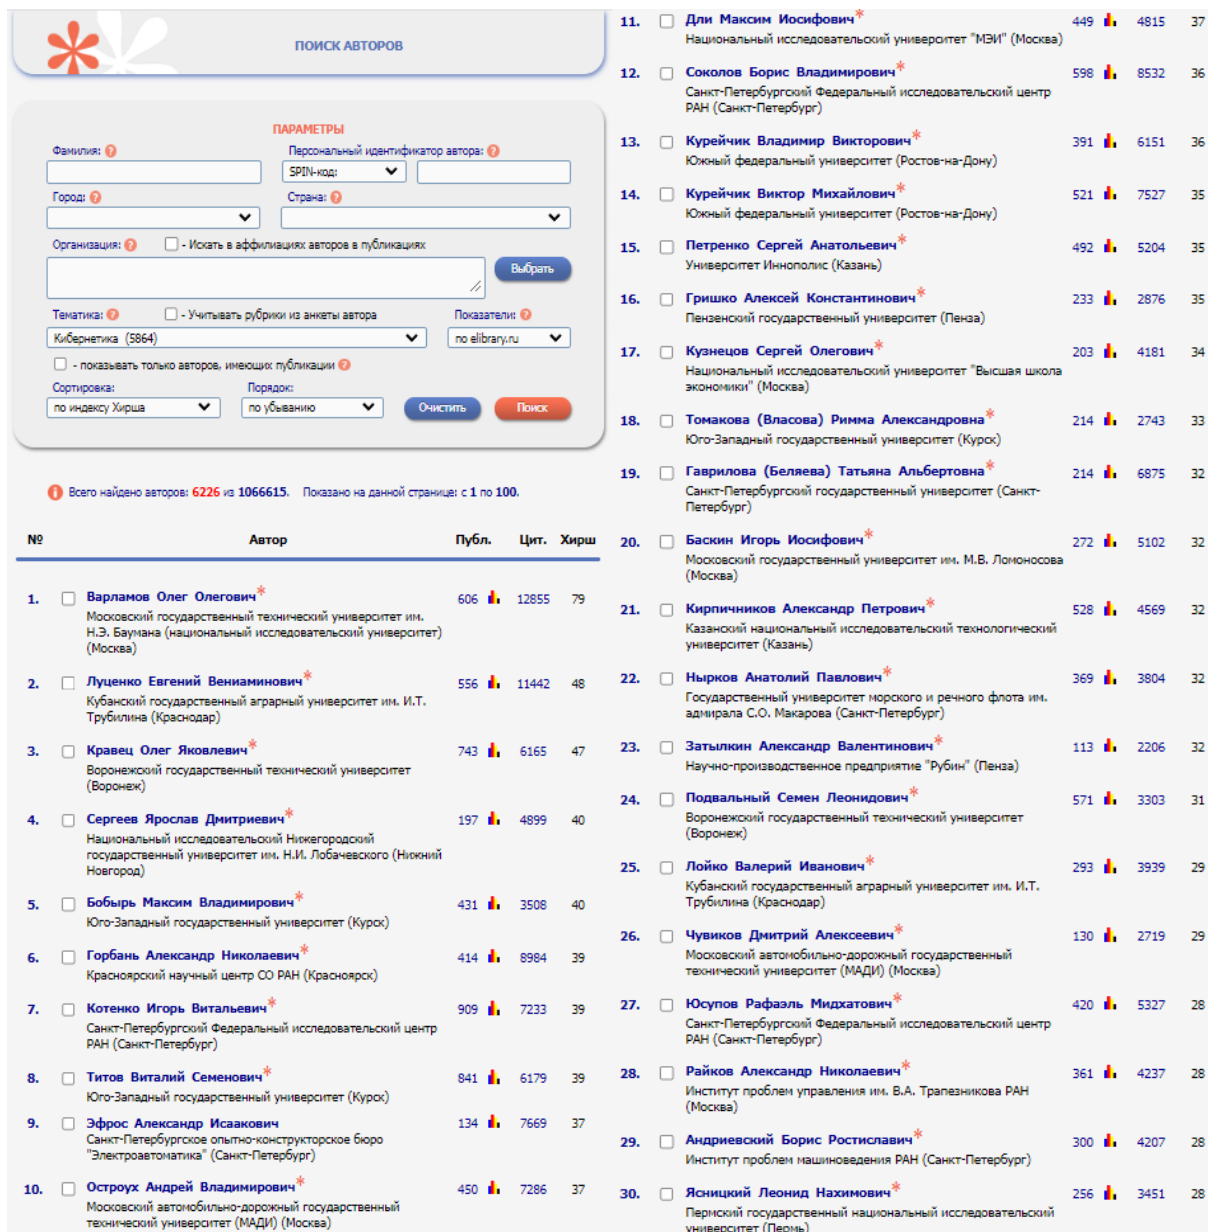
ПОИСК АВТОРОВ

ПАРАМЕТРЫ

Фамилия:

Персональный идентификатор автора:

SPIN-код:

Город:

Страна:

Организация:

- Искать в аффилиациях авторов в публикациях

Выбрать

Тематика:

- Учитывать рубрики из анкеты автора

Показатели:

Кибернетика (5864)

по elibrary.ru

- показывать только авторов, имеющих публикации

Сортировка:

Порядок:

по индексу Хирша

по убыванию

Очистить

Поиск

Всего найдено авторов: 6226 из 1066615. Показано на данной странице: с 1 по 100.

| № | Автор | Публ. | Цит. | Хирш |
|---|---|---|---|---|
| 1. | Варламов Олег Олегович* Московский государственный технический университет им. Н.Э. Баумана (национальный исследовательский университет) (Москва) | 606 | 12855 | 79 |
| 2. | Луценко Евгений Вениаминович* Кубанский государственный аграрный университет им. И.Т. Трубилина (Краснодар) | 556 | 11442 | 48 |
| 3. | Кравец Олег Яковлевич* Воронежский государственный технический университет (Воронеж) | 743 | 6165 | 47 |
| 4. | Сергеев Ярослав Дмитриевич* Национальный исследовательский Нижегородский государственный университет им. Н.И. Лобачевского (Нижний Новгород) | 197 | 4899 | 40 |
| 5. | Бобырь Максим Владимирович* Юго-Западный государственный университет (Курск) | 431 | 3508 | 40 |
| 6. | Горбань Александр Николаевич* Красноярский научный центр СО РАН (Красноярск) | 414 | 8984 | 39 |
| 7. | Котенко Игорь Витальевич* Санкт-Петербургский Федеральный исследовательский центр РАН (Санкт-Петербург) | 909 | 7233 | 39 |
| 8. | Титов Виталий Семенович* Юго-Западный государственный университет (Курск) | 841 | 6179 | 39 |
| 9. | Эфрос Александр Исаакович Санкт-Петербургское опытно-конструкторское бюро "Электроавтоматика" (Санкт-Петербург) | 134 | 7669 | 37 |
| 10. | Остроух Андрей Владимирович* Московский автомобильно-дорожный государственный технический университет (МАДИ) (Москва) | 450 | 7286 | 37 |
| 11. | Дли Максим Иосифович* Национальный исследовательский университет "МЭИ" (Москва) | 449 | 4815 | 37 |
| 12. | Соколов Борис Владимирович* Санкт-Петербургский Федеральный исследовательский центр РАН (Санкт-Петербург) | 598 | 8532 | 36 |
| 13. | Курейчик Владимир Викторович* Южный федеральный университет (Ростов-на-Дону) | 391 | 6151 | 36 |
| 14. | Курейчик Виктор Михайлович* Южный федеральный университет (Ростов-на-Дону) | 521 | 7527 | 35 |
| 15. | Петренко Сергей Анатольевич* Университет Иннополис (Казань) | 492 | 5204 | 35 |
| 16. | Гришко Алексей Константинович* Пензенский государственный университет (Пенза) | 233 | 2876 | 35 |
| 17. | Кузнецов Сергей Олегович* Национальный исследовательский университет "Высшая школа экономики" (Москва) | 203 | 4181 | 34 |
| 18. | Томакова (Власова) Римма Александровна* Юго-Западный государственный университет (Курск) | 214 | 2743 | 33 |
| 19. | Гаврилова (Беляева) Татьяна Альбертовна* Санкт-Петербургский государственный университет (Санкт-Петербург) | 214 | 6875 | 32 |
| 20. | Баскин Игорь Иосифович* Московский государственный университет им. М.В. Ломоносова (Москва) | 272 | 5102 | 32 |
| 21. | Кирпичников Александр Петрович* Казанский национальный исследовательский технологический университет (Казань) | 528 | 4569 | 32 |
| 22. | Нырков Анатолий Павлович* Государственный университет морского и речного флота им. адмирала С.О. Макарова (Санкт-Петербург) | 369 | 3804 | 32 |
| 23. | Затылкин Александр Валентинович* Научно-производственное предприятие "Рубин" (Пенза) | 113 | 2206 | 32 |
| 24. | Подвальный Семен Леонидович* Воронежский государственный технический университет (Воронеж) | 571 | 3303 | 31 |
| 25. | Лойко Валерий Иванович* Кубанский государственный аграрный университет им. И.Т. Трубилина (Краснодар) | 293 | 3939 | 29 |
| 26. | Чувиков Дмитрий Алексеевич* Московский автомобильно-дорожный государственный технический университет (МАДИ) (Москва) | 130 | 2719 | 29 |
| 27. | Юсупов Рафаэль Мидхатович* Санкт-Петербургский Федеральный исследовательский центр РАН (Санкт-Петербург) | 420 | 5327 | 28 |
| 28. | Райков Александр Николаевич* Институт проблем управления им. В.А. Трапезникова РАН (Москва) | 361 | 4237 | 28 |
| 29. | Андриевский Борис Ростиславич* Институт проблем машиноведения РАН (Санкт-Петербург) | 300 | 4207 | 28 |
| 30. | Ясницкий Леонид Нахимович* Пермский государственный национальный исследовательский университет (Пермь) | 256 | 3451 | 28 |